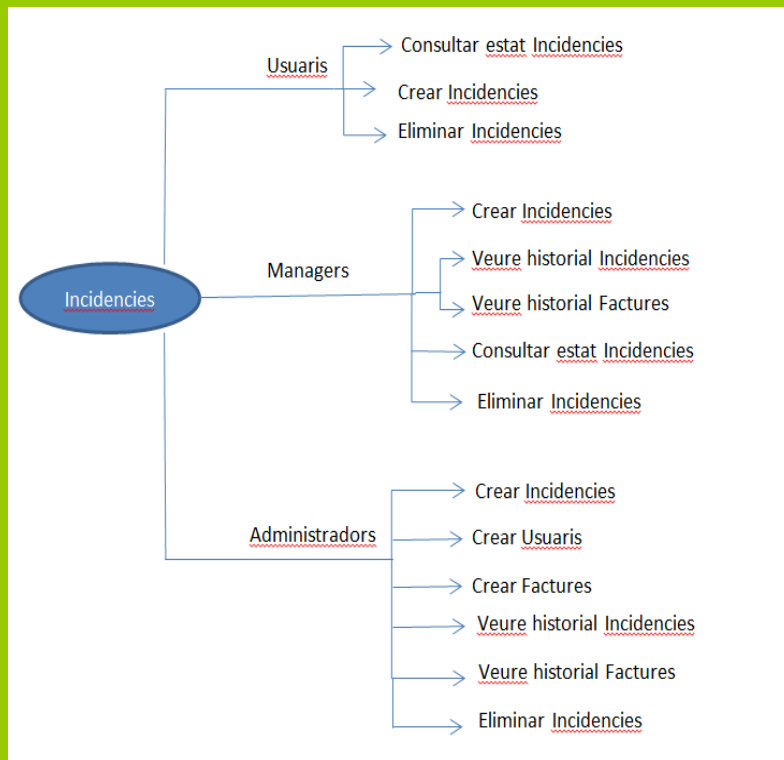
Incidencies

Usuaris

Consultar estat Incidencies

Crear Incidencies

Eliminar Incidencies

Managers

Crear Incidencies

Veure historial Incidencies

Veure historial Factures

Consultar estat Incidencies

Eliminar Incidencies

Administradors

Crear Incidencies

Crear Usuaris

Crear Factures

Veure historial Incidencies

Veure historial Factures

Eliminar Incidencies